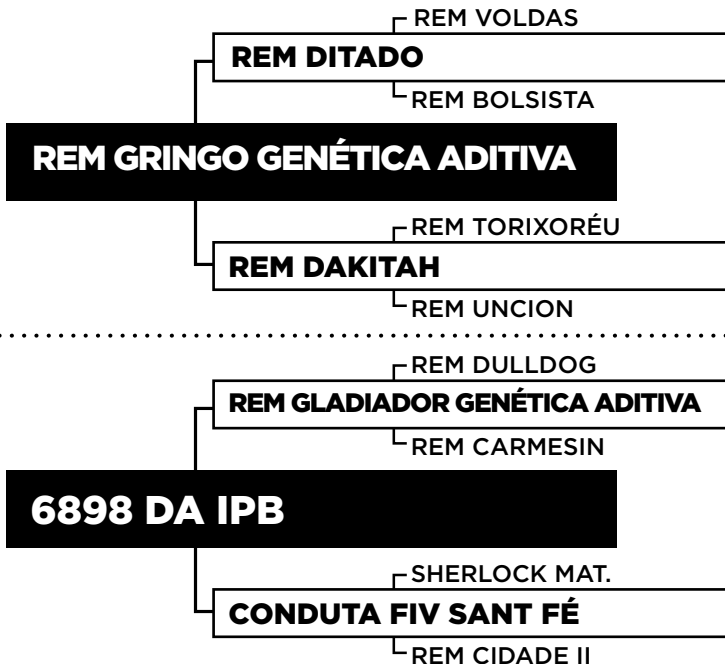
REM VOLDAS
REM DITADO
REM BOLSISTA
REM GRINGO GENÉTICA ADITIVA
REM TORIXORÉU
REM DAKITAH
REM UNCION
REM DULLDOG
REM GLADIADOR GENÉTICA ADITIVA
REM CARMESIN
6898 DA IPB
SHERLOCK MAT.
CONDUTA FIV SANT FÉ
REM CIDADE II